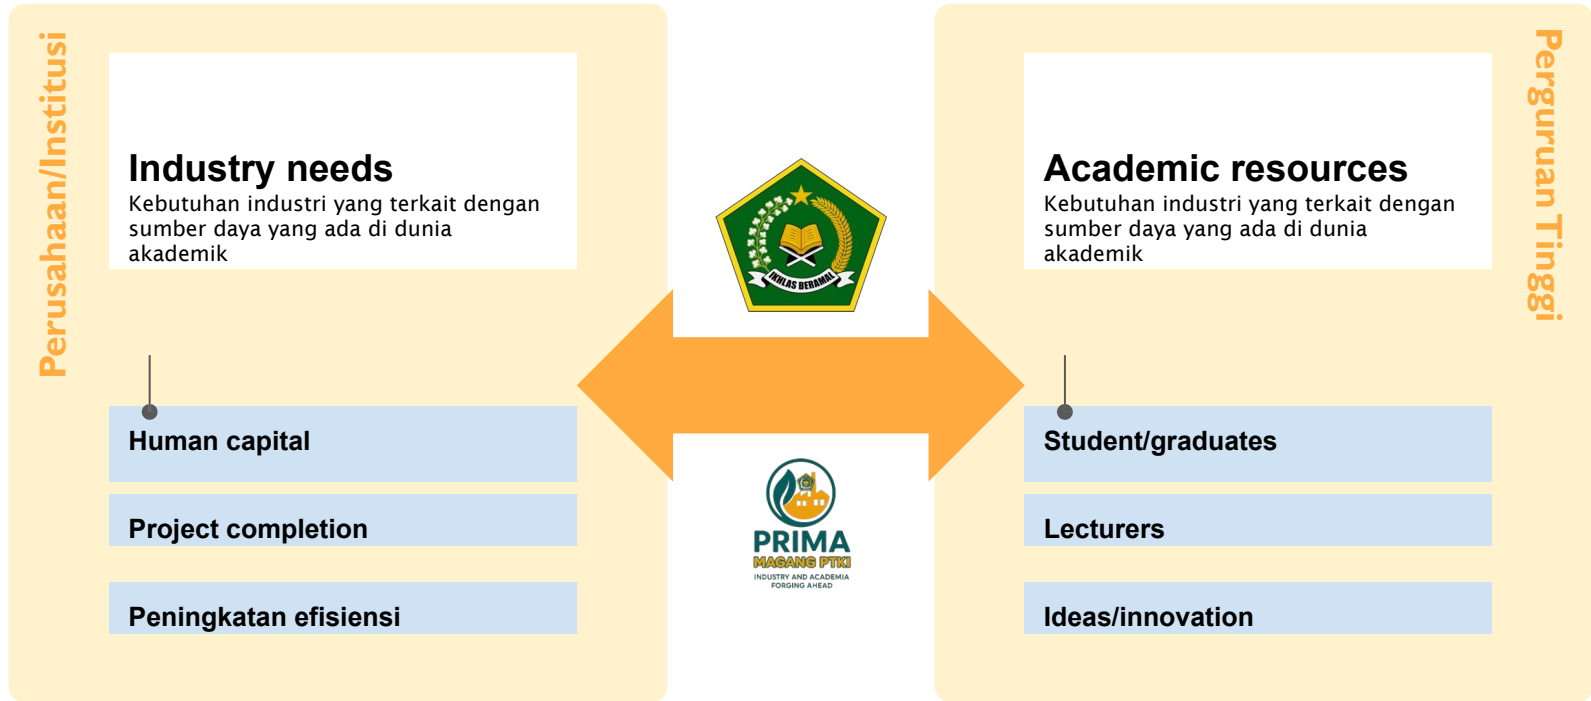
Perusahaan/Institusi

Industry needs
Kebutuhan industri yang terkait dengan sumber daya yang ada di dunia akademik

Human capital

Project completion

Peningkatan efisiensi

IKHLAS BERAMAL

PRIMA
MAGANG PTKI
INDUSTRY AND ACADEMIA FORGING AHEAD

Perguruan Tinggi

Academic resources
Kebutuhan industri yang terkait dengan sumber daya yang ada di dunia akademik

Student/graduates

Lecturers

Ideas/innovation